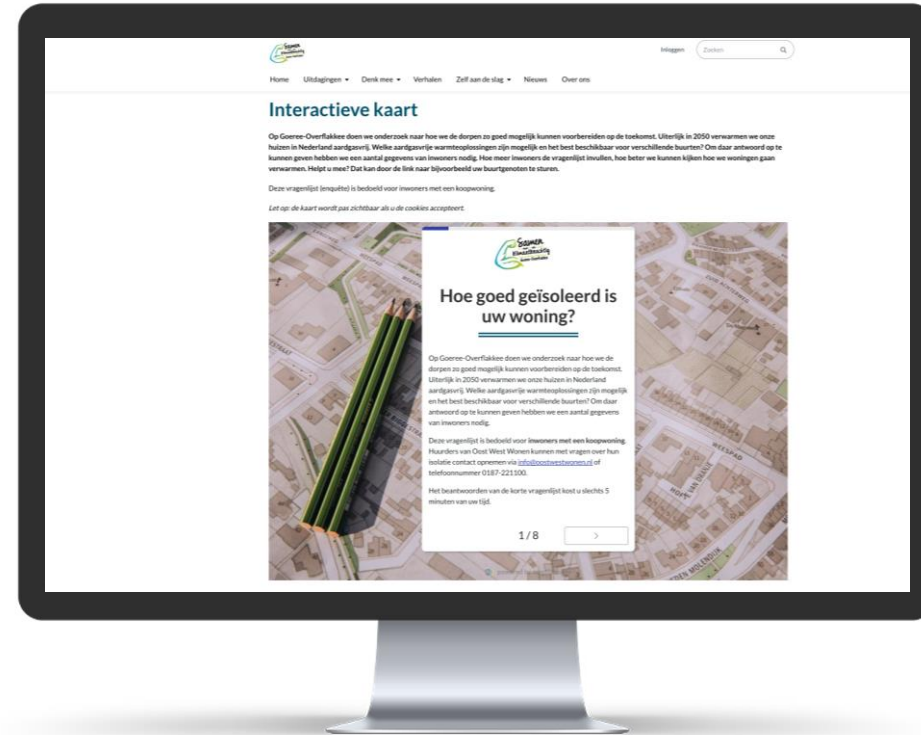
Samen Klimaatbewust

Inloggen Zoeken

Home Uitdagingen ▾ Denk mee ▾ Verhalen Zelf aan de slag ▾ Nieuws Over ons

Interactieve kaart

Op Goeree-Overflakkee doen we onderzoek naar hoe we de dorpen zo goed mogelijk kunnen voorbereiden op de toekomst. Uiterlijk in 2050 verwarmen we onze huizen in Nederland aardgasvrij. Welke aardgasvrije warmteoplossingen zijn mogelijk en het best beschikbaar voor verschillende buurten? Om daar antwoord op te kunnen geven hebben we een aantal gegevens van inwoners nodig. Hoe meer inwoners de vragenlijst invullen, hoe beter we kunnen kijken hoe we woningen gaan verwarmen. Helpt u mee? Dat kan door de link naar bijvoorbeeld uw buurtgenoten te sturen.

Deze vragenlijst (enquête) is bedoeld voor inwoners met een koopwoning.

Let op: de kaart wordt pas zichtbaar als u de cookies accepteert.

Samen Klimaatbewust

Hoe goed geïsoleerd is uw woning?

Op Goeree-Overflakkee doen we onderzoek naar hoe we de dorpen zo goed mogelijk kunnen voorbereiden op de toekomst. Uiterlijk in 2050 verwarmen we onze huizen in Nederland aardgasvrij. Welke aardgasvrije warmteoplossingen zijn mogelijk en het best beschikbaar voor verschillende buurten? Om daar antwoord op te kunnen geven hebben we een aantal gegevens van inwoners nodig.

Deze vragenlijst is bedoeld voor inwoners met een koopwoning. Huurders van Oost West Wonen kunnen met vragen over hun isolatie contact opnemen via info@oostwestwonen.nl of telefoonnummer 0187-221100.

Het beantwoorden van de korte vragenlijst kost u slechts 5 minuten van uw tijd.

1 / 8 >